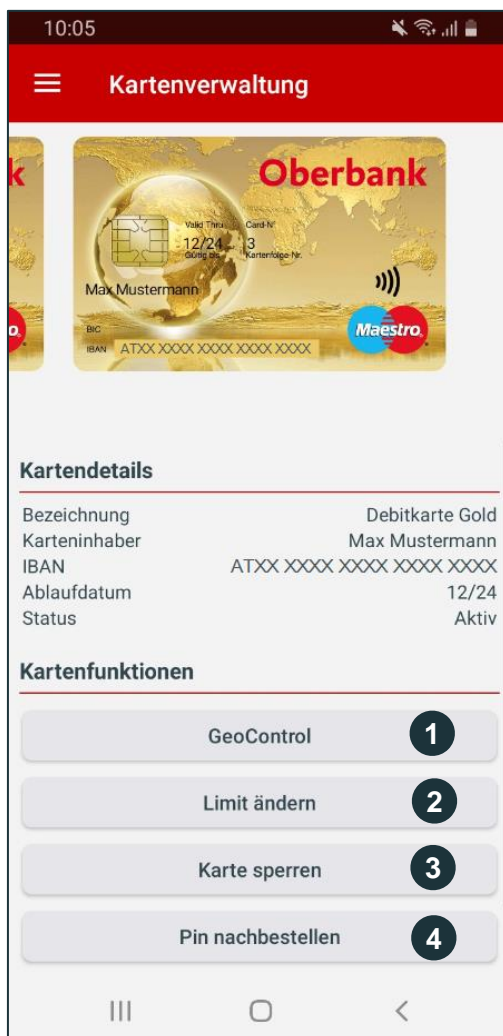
10:05

Kartenverwaltung

k

Oberbank

Valid Thru Card-Nr.
12/24 3
Gültig bis Kartenfolge-Nr.

Max Mustermann

BIC
IBAN ATXX XXXX XXXX XXXX XXXX

Maestro

Kartendetails

| | |
|---|---|
| Bezeichnung | Debitkarte Gold |
| Karteninhaber | Max Mustermann |
| IBAN | ATXX XXXX XXXX XXXX XXXX |
| Ablaufdatum | 12/24 |
| Status | Aktiv |

Kartenfunktionen

GeoControl 1

Limit ändern 2

Karte sperren 3

Pin nachbestellen 4